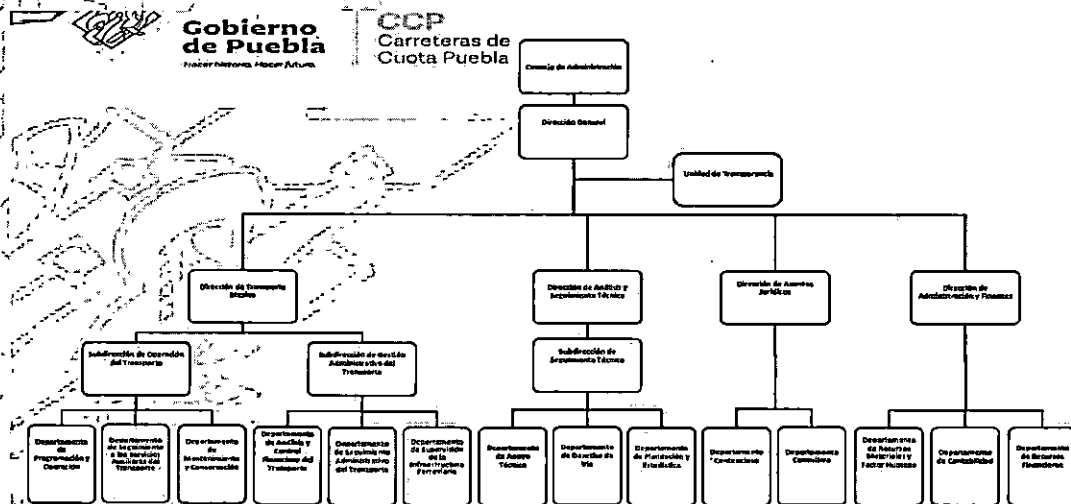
Gobierno de Puebla
Hacer historia. Hacer futuro.

CCP
Carreteras de Cuota Puebla

Consejo de Administración

Dirección General

Unidad de Transparencia

Dirección de Transporte Masivo

Dirección de Análisis y Seguimiento Técnico

Dirección de Asuntos Jurídicos

Dirección de Administración y Finanzas

Subdirección de Operación del Transporte

Subdirección de Gestión Administrativa del Transporte

Subdirección de Seguimiento Técnico

Departamento de Programación y Operación

Departamento de Seguimiento a los Servicios Auxiliares del Transporte

Departamento de Mantenimiento y Conservación

Departamento de Análisis y Control Financiero del Transporte

Departamento de Seguimiento Administrativo del Transporte

Departamento de Supervisión de la Infraestructura Ferroviaria

Departamento de Apoyo Técnico

Departamento de Derechos de Vía

Departamento de Planeación y Estadística

Departamento Contencioso

Departamento Consultivo

Departamento de Recursos Materiales y Factor Humano

Departamento de Contabilidad

Departamento de Recursos Financieros